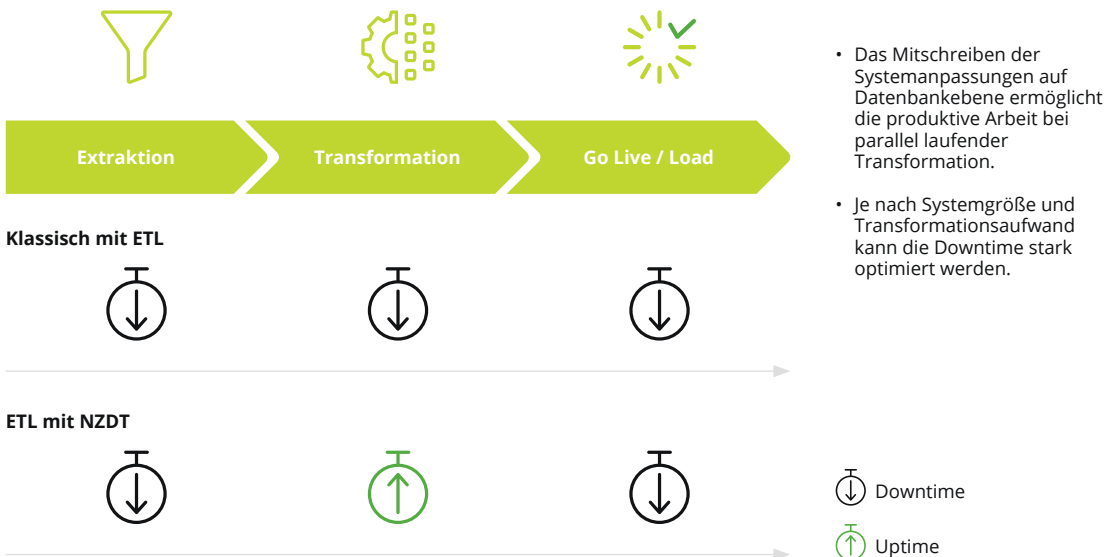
Extraktion

Transformation

Go Live / Load

Klassisch mit ETL

ETL mit NZDT

• Das Mitschreiben der Systemanpassungen auf Datenbankebene ermöglicht die produktive Arbeit bei parallel laufender Transformation.

• Je nach Systemgröße und Transformationsaufwand kann die Downtime stark optimiert werden.

Downtime

Uptime